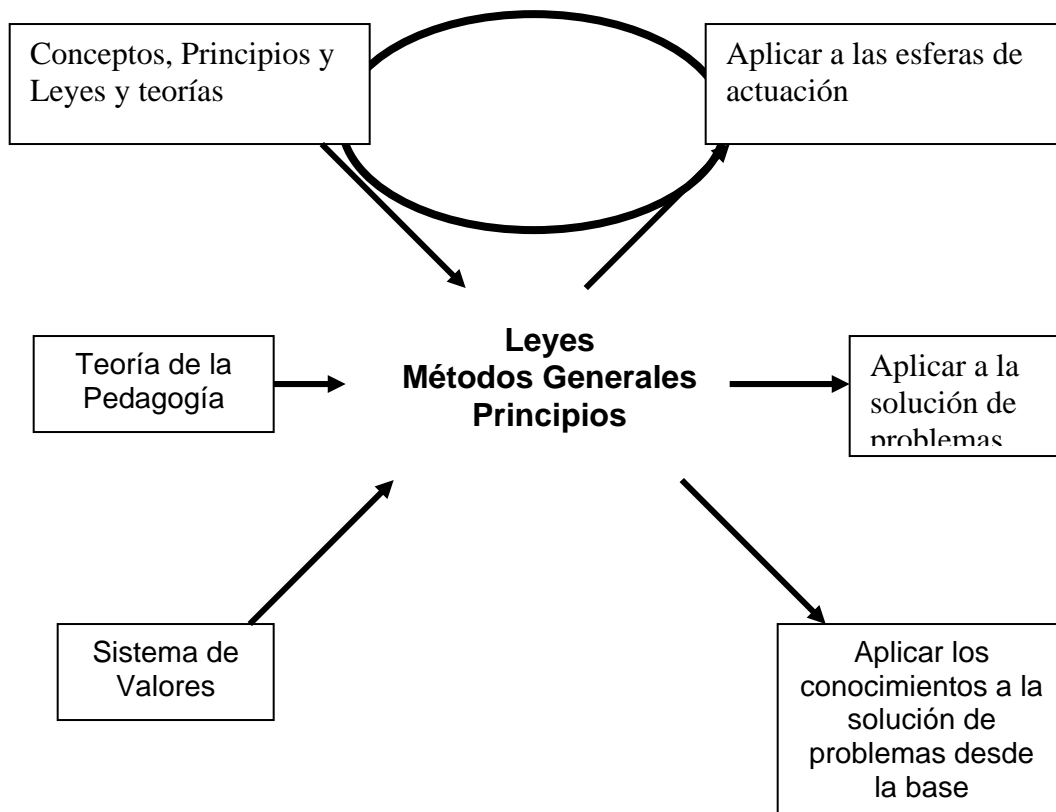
Conceptos, Principios y Leyes y teorías

Aplicar a las esferas de actuación

Teoría de la Pedagogía

Leyes
Métodos Generales
Principios

Aplicar a la solución de problemas

Sistema de Valores

Aplicar los conocimientos a la solución de problemas desde la base